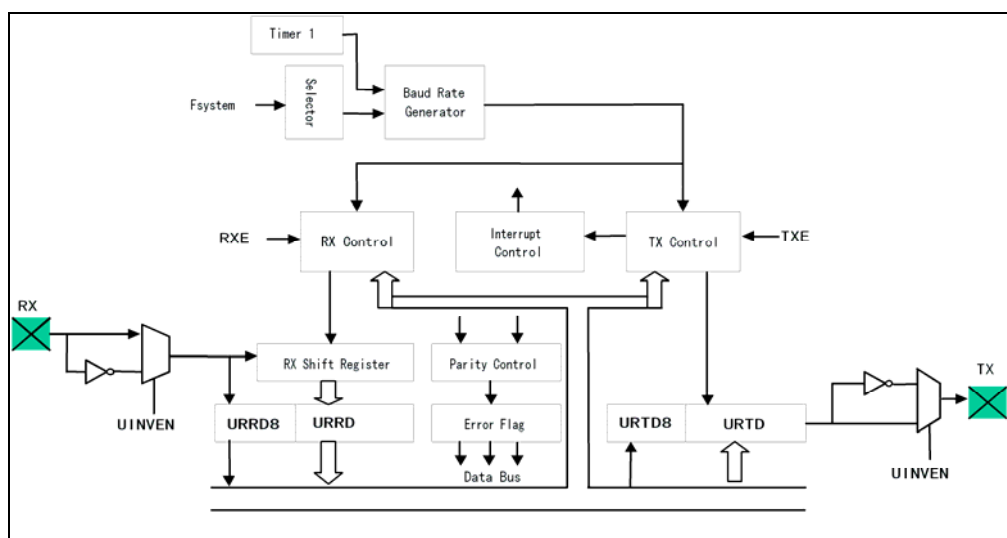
Timer 1

Selector

Fsystem

Baud Rate Generator

RXE

RX Control

Interrupt Control

TX Control

TXE

RX

RX Shift Register

Parity Control

UINVEN

URRD8

URRD

Error Flag

URTD8

URTD

TX

Data Bus

UINVEN